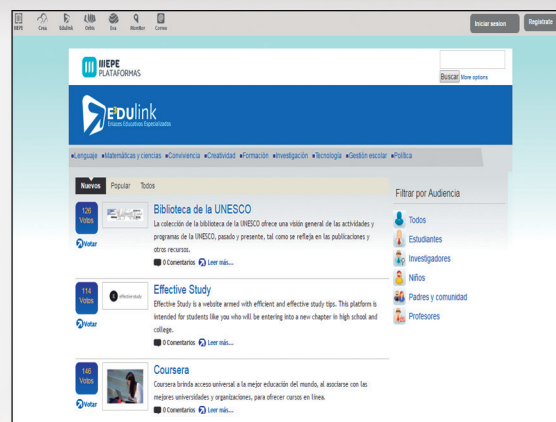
IIEPE Crea Edulink Orbis Eva Moodle Correo

Iniciar sesion Registrate

IIIEPE PLATAFORMAS

Buscar More options

EDUlink
Enlaces Educativos Especializados

Lenguaje Matemáticas y ciencias Convivencia Creatividad Formación Investigación Tecnología Gestión escolar Política

Nuevos Popular Todos

126 Votos
Votar

Biblioteca de la UNESCO
La colección de la biblioteca de la UNESCO ofrece una visión general de las actividades y programas de la UNESCO, pasado y presente, tal como se refleja en las publicaciones y otros recursos.
0 Comentarios Leer más...

114 Votos
Votar

effective study

Effective Study
Effective Study is a website armed with efficient and effective study tips. This platform is intended for students like you who will be entering into a new chapter in high school and college.
0 Comentarios Leer más...

146 Votos
Votar

Coursera
Coursera brinda acceso universal a la mejor educación del mundo, al asociarse con las mejores universidades y organizaciones, para ofrecer cursos en línea.
0 Comentarios Leer más...

Filtrar por Audiencia
Todos
Estudiantes
Investigadores
Niños
Padres y comunidad
Profesores